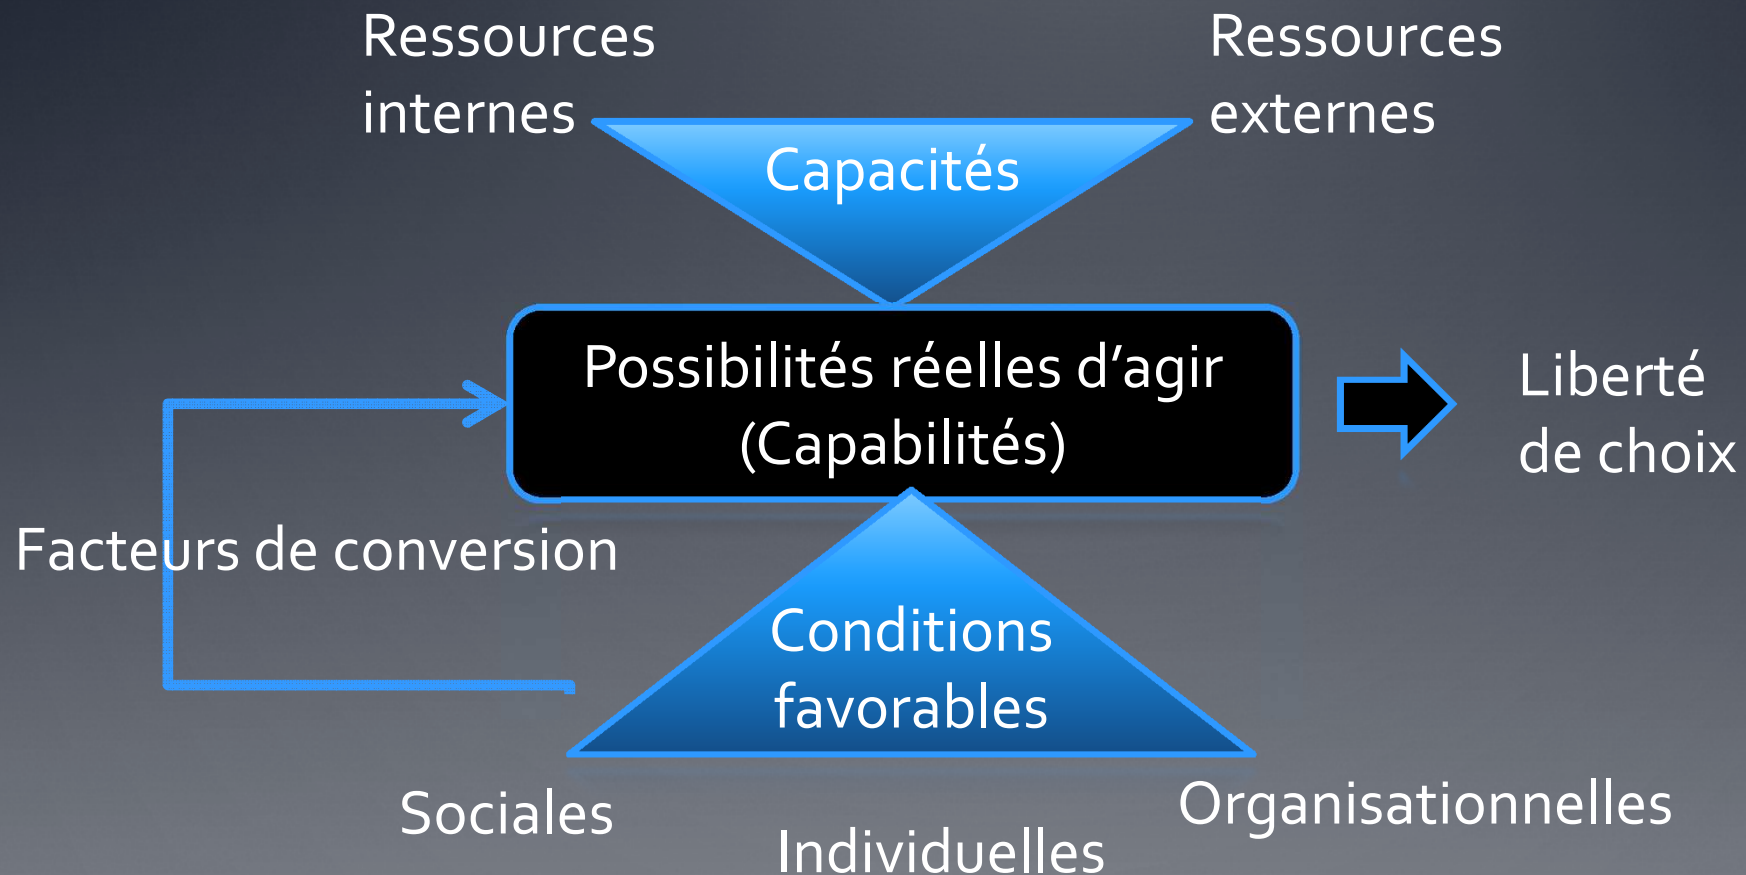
Ressources internes

Ressources externes

Capacités

Possibilités réelles d'agir (Capabilités)

Liberté de choix

Facteurs de conversion

Conditions favorables

Sociales

Individuelles

Organisationnelles